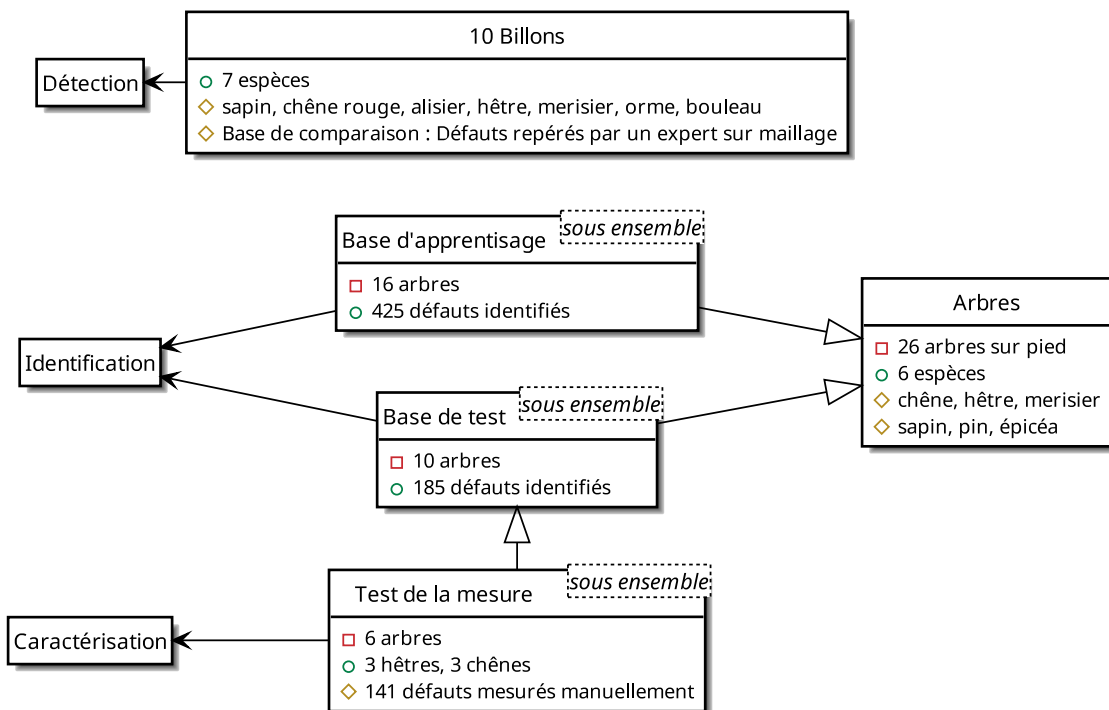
10 Billons

Détection

7 espèces
sapin, chêne rouge, alisier, hêtre, merisier, orme, bouleau
Base de comparaison : Défauts repérés par un expert sur maillage

Base d'apprentissage
sous ensemble
16 arbres
425 défauts identifiés

Identification

Arbres
26 arbres sur pied
6 espèces
chêne, hêtre, merisier
sapin, pin, épicéa

Base de test
sous ensemble
10 arbres
185 défauts identifiés

Test de la mesure
sous ensemble
6 arbres
3 hêtres, 3 chênes
141 défauts mesurés manuellement

Caractérisation